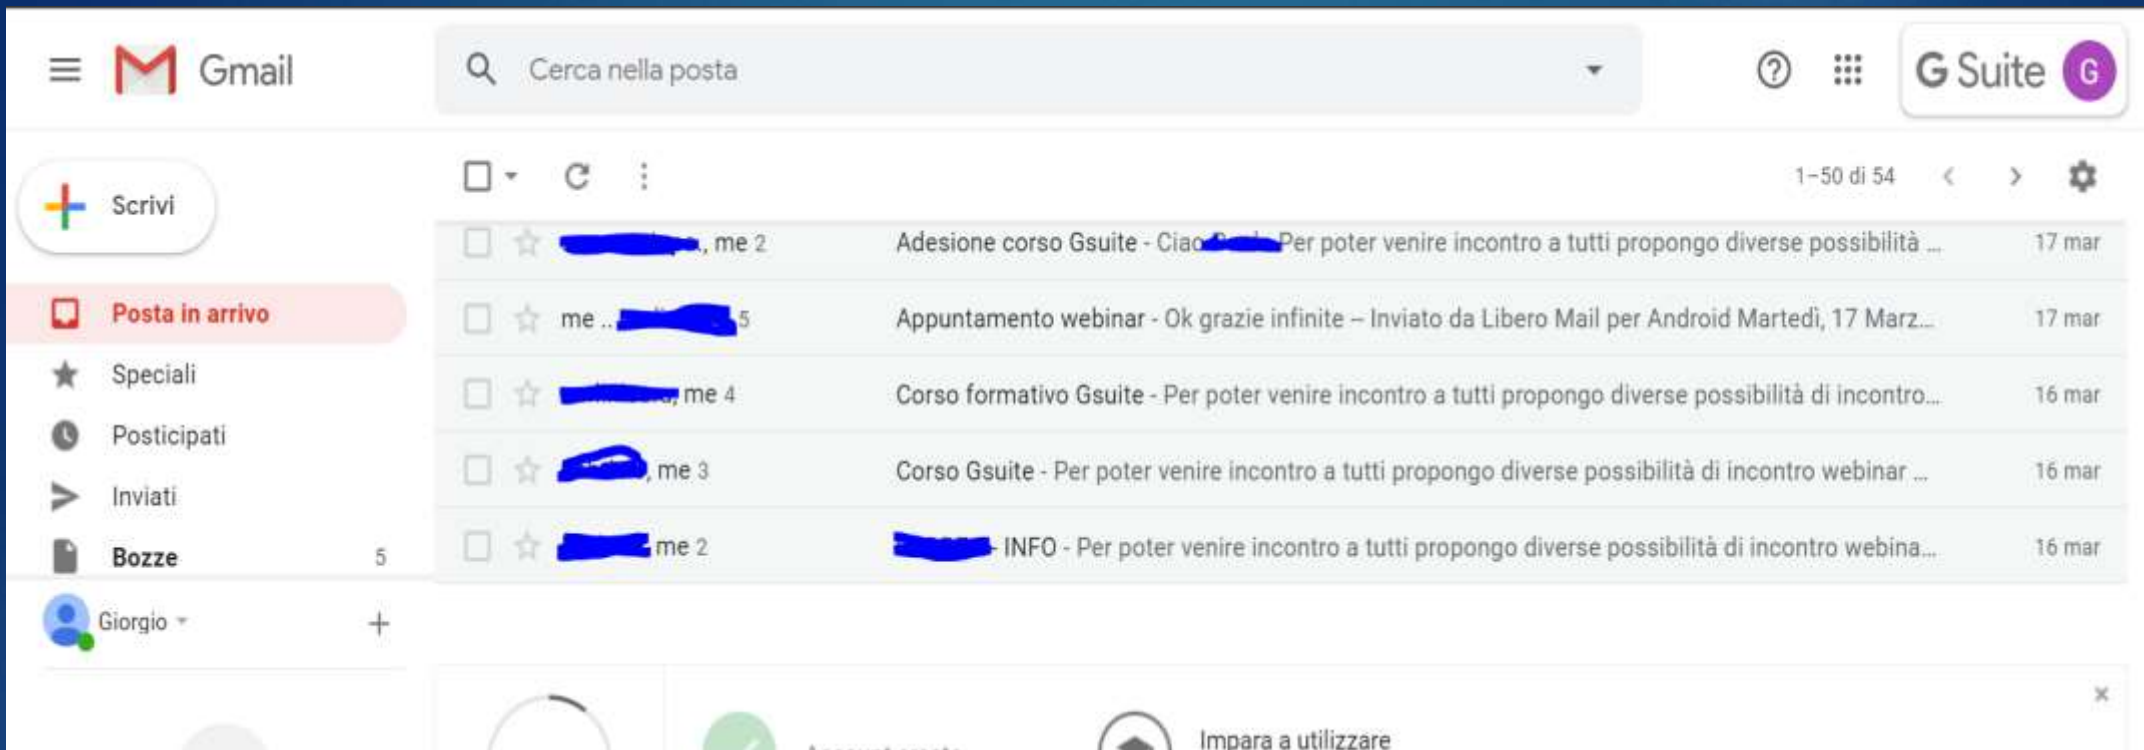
Gmail

Cerca nella posta

G Suite G

Scrivi

Posta in arrivo

Speciali

Posticipati

Inviati

Bozze 5

Giorgio

1–50 di 54

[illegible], me 2 | Adesione corso Gsuite - Ciao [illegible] Per poter venire incontro a tutti propongo diverse possibilità ... | 17 mar

me .. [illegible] 5 | Appuntamento webinar - Ok grazie infinite -- Inviato da Libero Mail per Android Martedì, 17 Marz... | 17 mar

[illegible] me 4 | Corso formativo Gsuite - Per poter venire incontro a tutti propongo diverse possibilità di incontro... | 16 mar

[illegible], me 3 | Corso Gsuite - Per poter venire incontro a tutti propongo diverse possibilità di incontro webinar ... | 16 mar

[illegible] me 2 | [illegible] INFO - Per poter venire incontro a tutti propongo diverse possibilità di incontro webina... | 16 mar

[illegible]

Impara a utilizzare